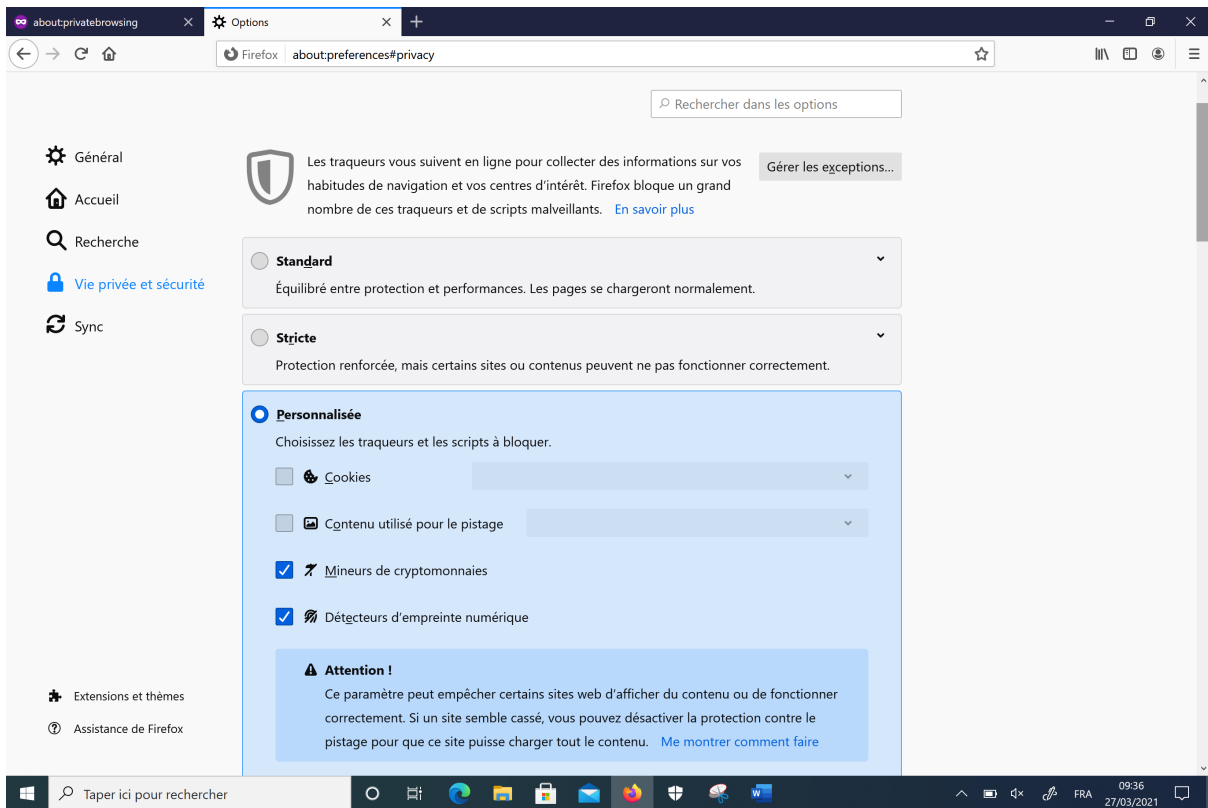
about:privatebrowsing
Options
Firefox about:preferences#privacy

Rechercher dans les options

Général
Accueil
Recherche
Vie privée et sécurité
Sync

Les traqueurs vous suivent en ligne pour collecter des informations sur vos habitudes de navigation et vos centres d'intérêt. Firefox bloque un grand nombre de ces traqueurs et de scripts malveillants. En savoir plus

Gérer les exceptions…

Standard
Équilibré entre protection et performances. Les pages se chargeront normalement.

Stricte
Protection renforcée, mais certains sites ou contenus peuvent ne pas fonctionner correctement.

Personnalisée
Choisissez les traqueurs et les scripts à bloquer.

Cookies

Contenu utilisé pour le pistage

Mineurs de cryptomonnaies

Détecteurs d'empreinte numérique

Attention !
Ce paramètre peut empêcher certains sites web d'afficher du contenu ou de fonctionner correctement. Si un site semble cassé, vous pouvez désactiver la protection contre le pistage pour que ce site puisse charger tout le contenu. Me montrer comment faire

Extensions et thèmes
Assistance de Firefox

Taper ici pour rechercher
FRA
09:36
27/03/2021